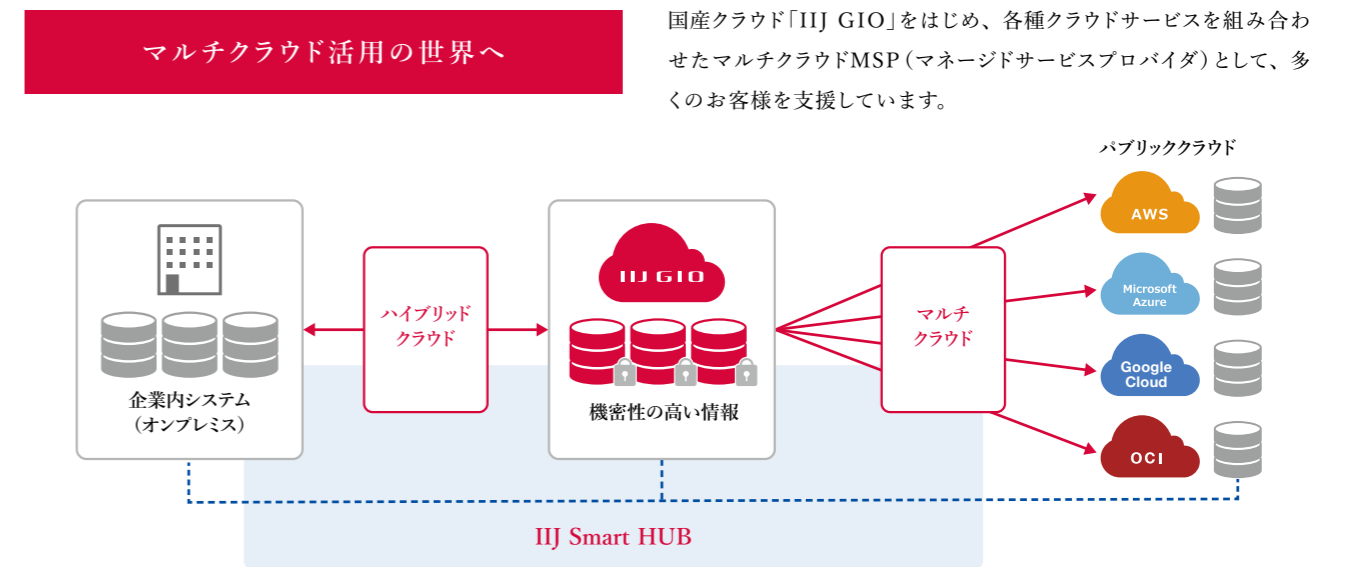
マルチクラウド活用の世界へ

国産クラウド「IIJ GIO」をはじめ、各種クラウドサービスを組み合わせたマルチクラウドMSP（マネージドサービスプロバイダ）として、多くのお客様を支援しています。

企業内システム
（オンプレミス）

ハイブリッド
クラウド

IIJ GIO

機密性の高い情報

マルチ
クラウド

パブリッククラウド

AWS

Microsoft
Azure

Google
Cloud

OCI

IIJ Smart HUB